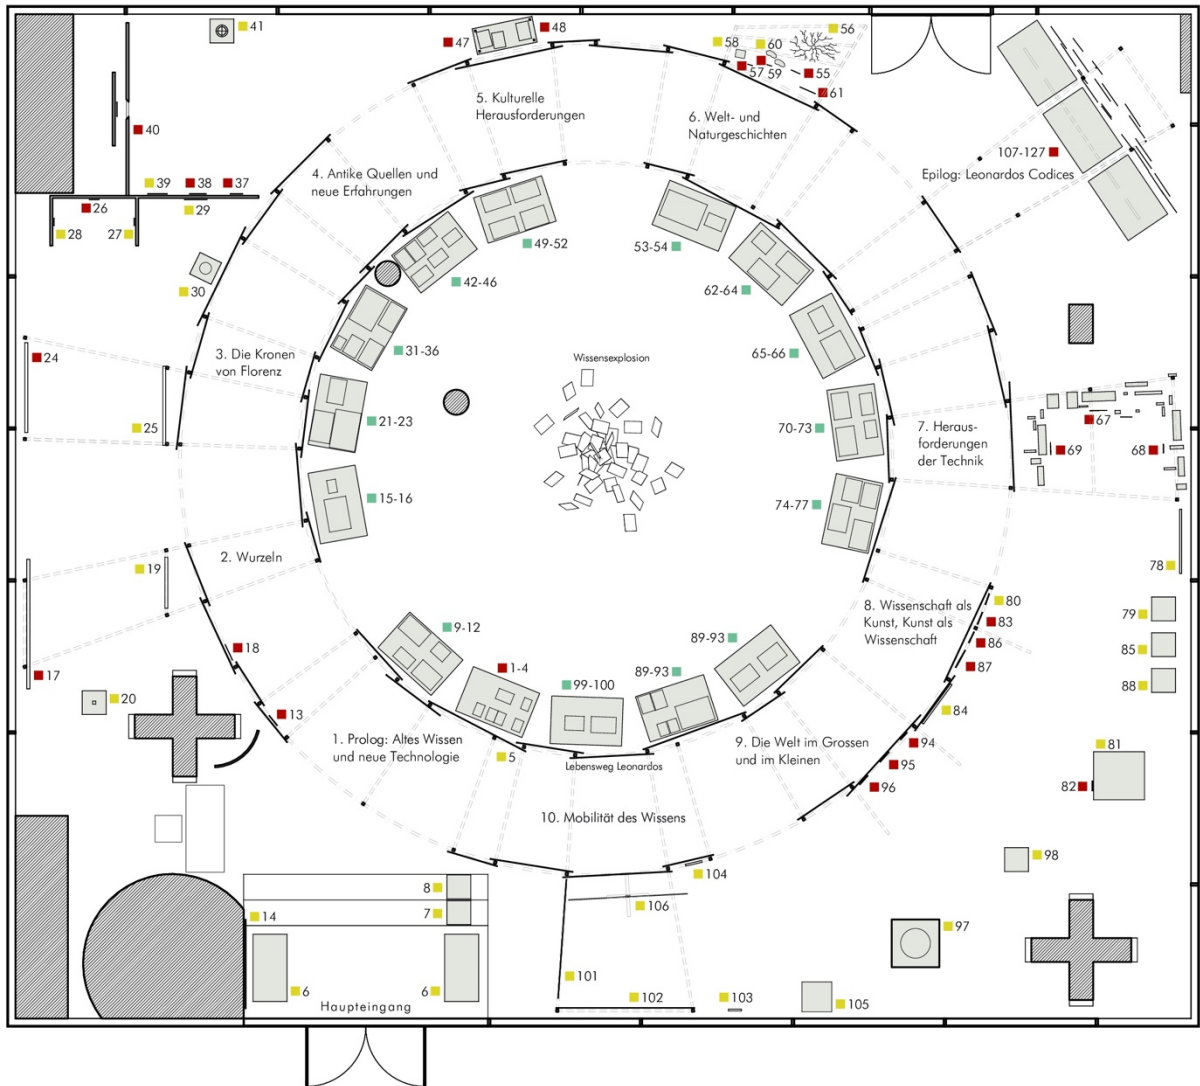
41
47
48
58
60
56
57
59
55
61
40
39
38
37
26
29
28
27
5. Kulturelle Herausforderungen
6. Welt- und Naturgeschichten
107-127
Epilog: Leonardos Codices
4. Antike Quellen und neue Erfahrungen
49-52
53-54
42-46
62-64
30
31-36
65-66
24
3. Die Kronen von Florenz
Wissensexplosion
25
21-23
70-73
7. Herausforderungen der Technik
67
69
68
15-16
74-77
2. Wurzeln
19
78
8. Wissenschaft als Kunst, Kunst als Wissenschaft
80
79
83
86
85
9-12
89-93
18
1-4
87
89-93
88
17
99-100
20
84
13
1. Prolog: Altes Wissen und neue Technologie
9. Die Welt im Grossen und im Kleinen
94
5
Lebensweg Leonardos
95
81
96
82
10. Mobilität des Wissens
98
8
104
7
106
14
97
101
6
6
102
103
105
Haupteingang